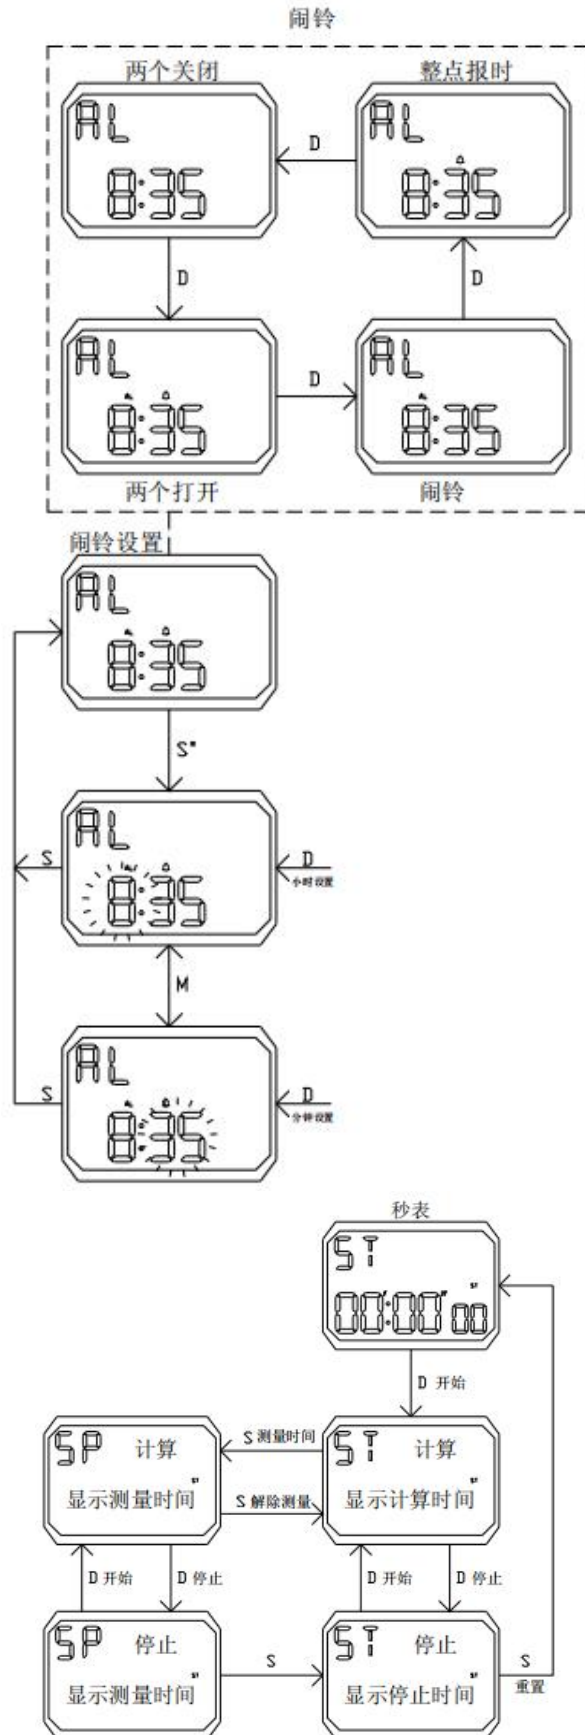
闹铃

两个关闭

AL
8:35

D

整点报时

AL
8:35

D

D

AL
8:35

D

AL
8:35

两个打开

闹铃

闹铃设置

AL
8:35

S"

AL
8:35

S

D
小时设置

M

AL
8:35

S

D
分钟设置

秒表

ST
00:00'00

D 开始

SP 计算
显示测量时间

S 测量时间

ST 计算
显示计算时间

S 解除测量

D 开始

D 停止

D 开始

D 停止

SP 停止
显示测量时间

S

ST 停止
显示停止时间

S
重置